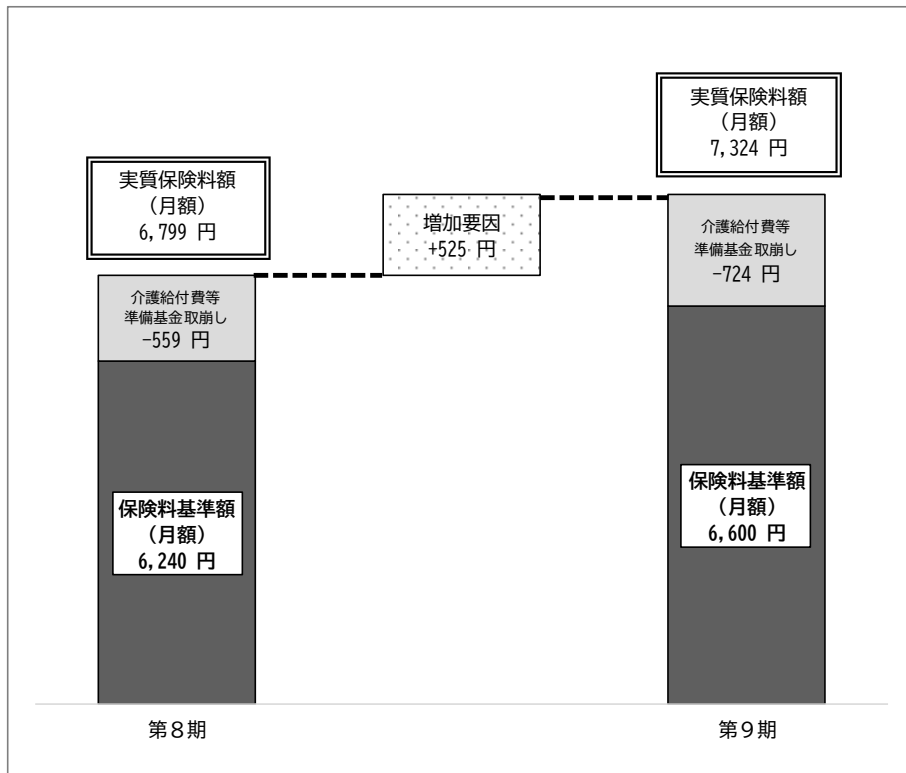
実質保険料額
（月額）
6,799 円

介護給付費等
準備基金取崩し
-559 円

保険料基準額
（月額）
6,240 円

増加要因
+525 円

実質保険料額
（月額）
7,324 円

介護給付費等
準備基金取崩し
-724 円

保険料基準額
（月額）
6,600 円

第８期

第９期